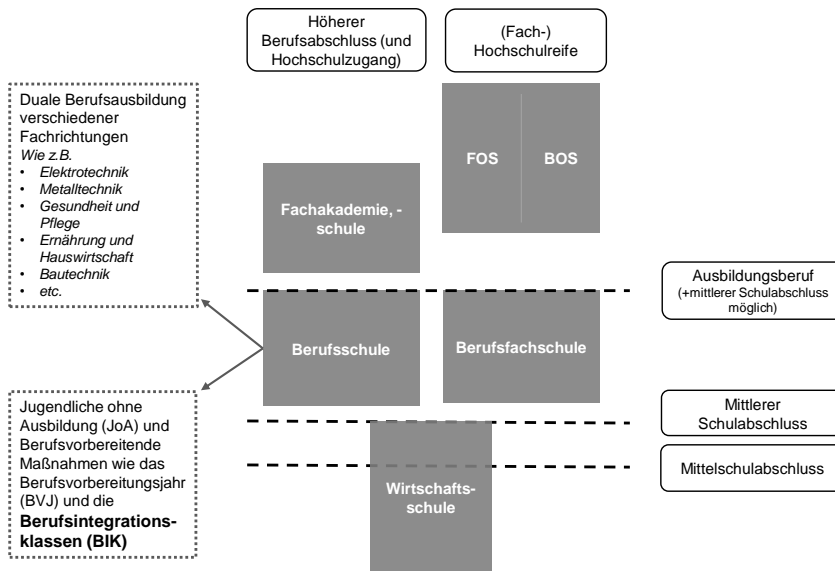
Höherer Berufsabschluss (und Hochschulzugang)

(Fach-) Hochschulreife

Duale Berufsausbildung verschiedener Fachrichtungen
*Wie z.B.*
- *Elektrotechnik*
- *Metalltechnik*
- *Gesundheit und Pflege*
- *Ernährung und Hauswirtschaft*
- *Bautechnik*
- *etc.*

FOS

BOS

Fachakademie, -schule

Ausbildungsberuf
(+mittlerer Schulabschluss möglich)

Berufsschule

Berufsfachschule

Jugendliche ohne Ausbildung (JoA) und Berufsvorbereitende Maßnahmen wie das Berufsvorbereitungsjahr (BVJ) und die **Berufsintegrationsklassen (BIK)**

Mittlerer Schulabschluss

Mittelschulabschluss

Wirtschaftsschule